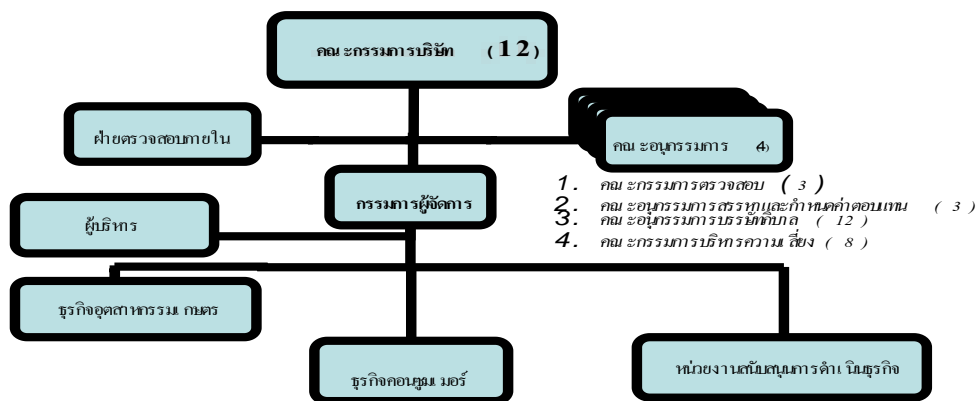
คณ ะกรรมการบริษัท (12)

ฝ่ายตรวจสอบภายใน

คณ ะอนุกรรมการ 4)

กรรมการผู้จัดการ

1. คณ ะกรรมการตรวจสอบ ( 3 )
2. คณ ะอนุกรรมการสรรหาและกำหนดค่าตอบแทน ( 3 )
3. คณ ะอนุกรรมการบรรษัทภิบาล ( 12 )
4. คณ ะกรรมการบริหารความเสี่ยง ( 8 )

ผู้บริหาร

ธุรกิจอุตสาหกรรมเกษตร

ธุรกิจคอนซูเมอร์

หน่วยงานสนับสนุนการดำเนินธุรกิจ